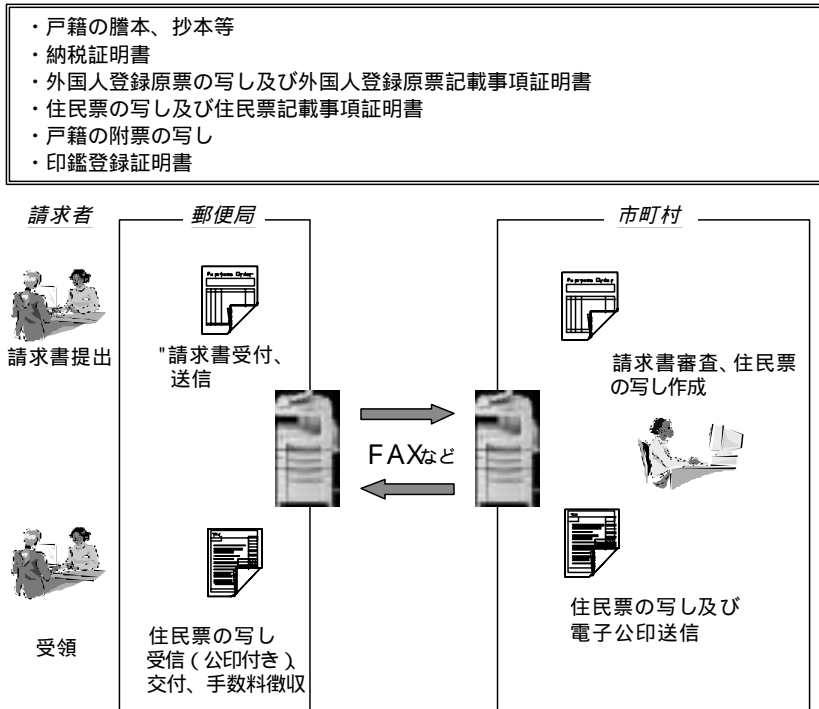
・戸籍の謄本、抄本等
・納税証明書
・外国人登録原票の写し及び外国人登録原票記載事項証明書
・住民票の写し及び住民票記載事項証明書
・戸籍の附票の写し
・印鑑登録証明書

請求者

請求書提出

受領

郵便局

"請求書受付、送信

住民票の写し受信（公印付き）、交付、手数料徴収

FAXなど

市町村

請求書審査、住民票の写し作成

住民票の写し及び電子公印送信